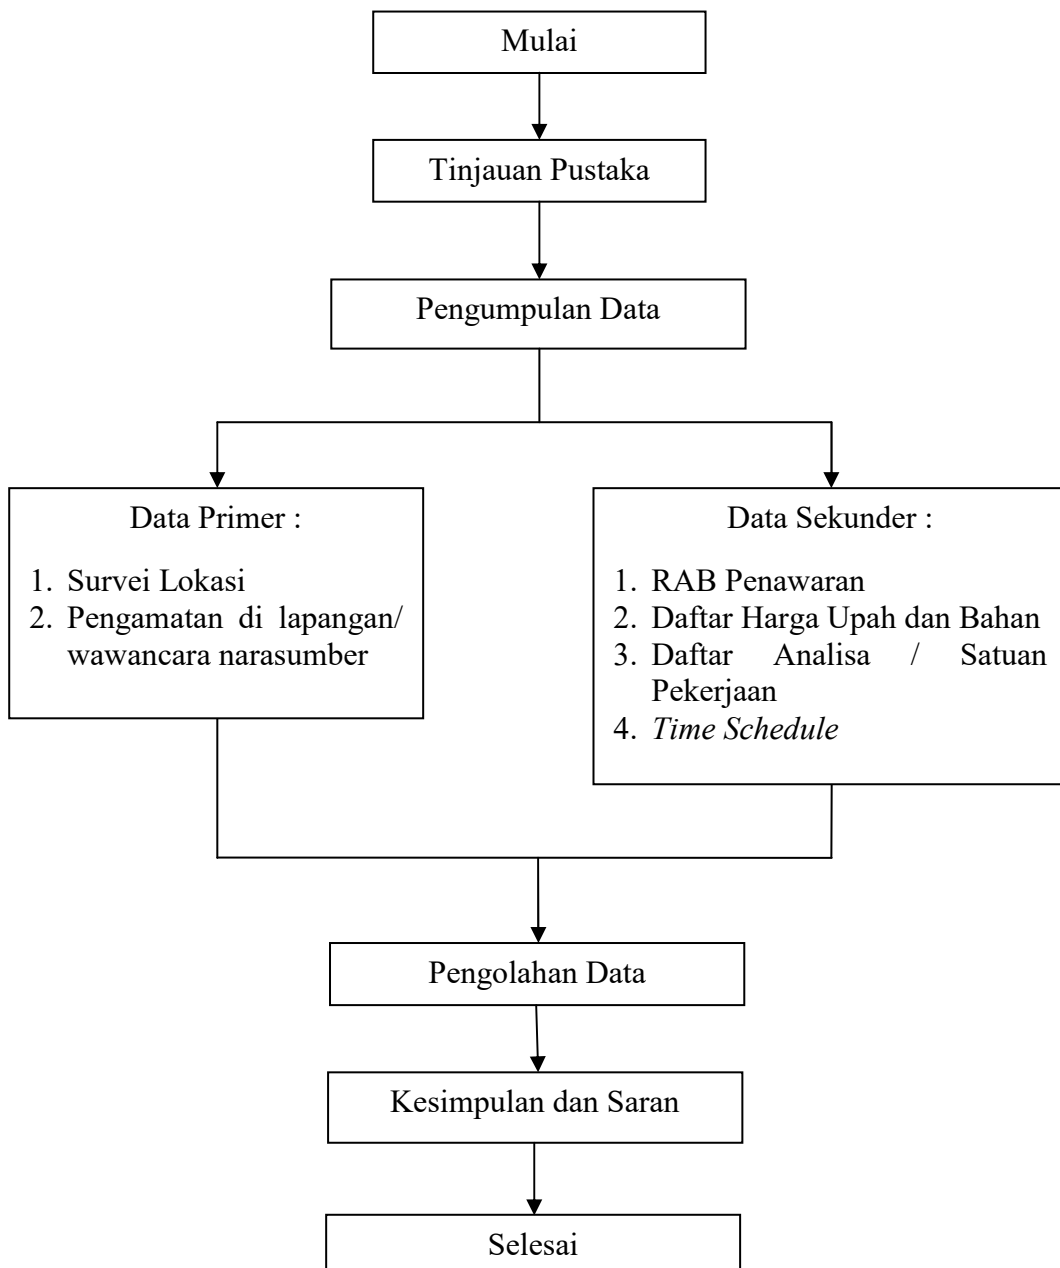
Mulai

Tinjauan Pustaka

Pengumpulan Data

Data Primer :

1. Survei Lokasi
2. Pengamatan di lapangan/ wawancara narasumber

Data Sekunder :

1. RAB Penawaran
2. Daftar Harga Upah dan Bahan
3. Daftar Analisa / Satuan Pekerjaan
4. *Time Schedule*

Pengolahan Data

Kesimpulan dan Saran

Selesai